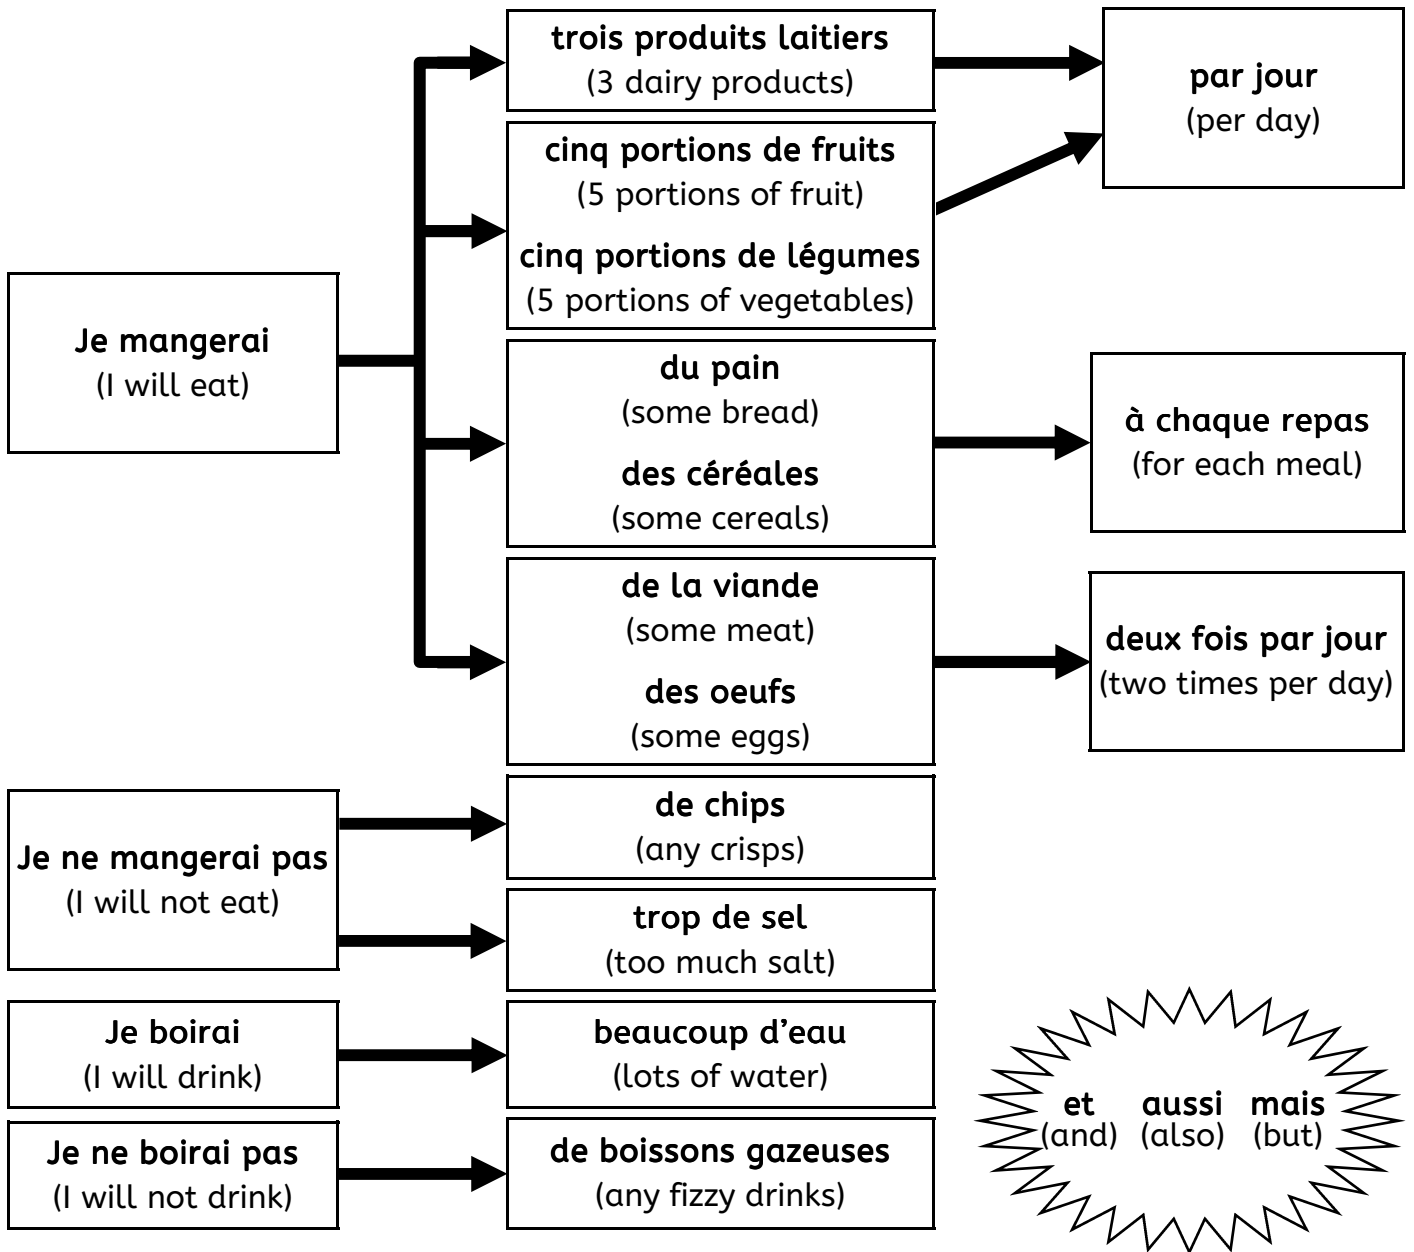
Je mangerai
(I will eat)

trois produits laitiers
(3 dairy products)

cinq portions de fruits
(5 portions of fruit)

cinq portions de légumes
(5 portions of vegetables)

par jour
(per day)

du pain
(some bread)

des céréales
(some cereals)

à chaque repas
(for each meal)

de la viande
(some meat)

des oeufs
(some eggs)

deux fois par jour
(two times per day)

Je ne mangerai pas
(I will not eat)

de chips
(any crisps)

trop de sel
(too much salt)

Je boirai
(I will drink)

beaucoup d'eau
(lots of water)

Je ne boirai pas
(I will not drink)

de boissons gazeuses
(any fizzy drinks)

et (and) aussi (also) mais (but)